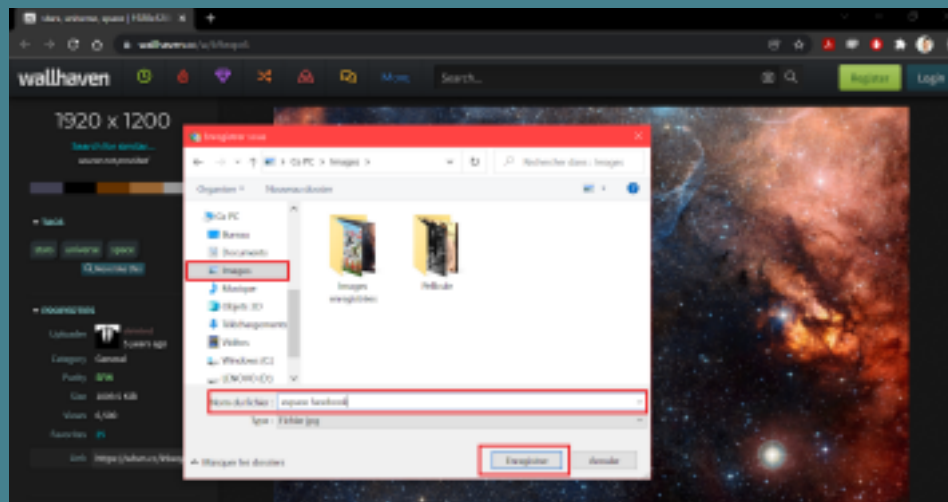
stars, universe, space | 1920x12...

wallhaven.cc/w/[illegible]

wallhaven

More

Search...

Register

Login

1920 x 1200

Search for similar...

Tags

stars universe space

Properties

Uploader

Category General

Purity SFW

Size

Views

Favorites

Link https://whvn.cc/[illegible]

Enregistrer sous

Ce PC > Images >

Rechercher dans : Images

Organiser

Nouveau dossier

Ce PC

Bureau

Documents

Images

Musique

Objets 3D

Téléchargements

Vidéos

Windows (C:)

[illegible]

Images enregistrées

Pellicule

Nom du fichier : espace facebook

Type : Fichier jpg

Masquer les dossiers

Enregistrer

Annuler